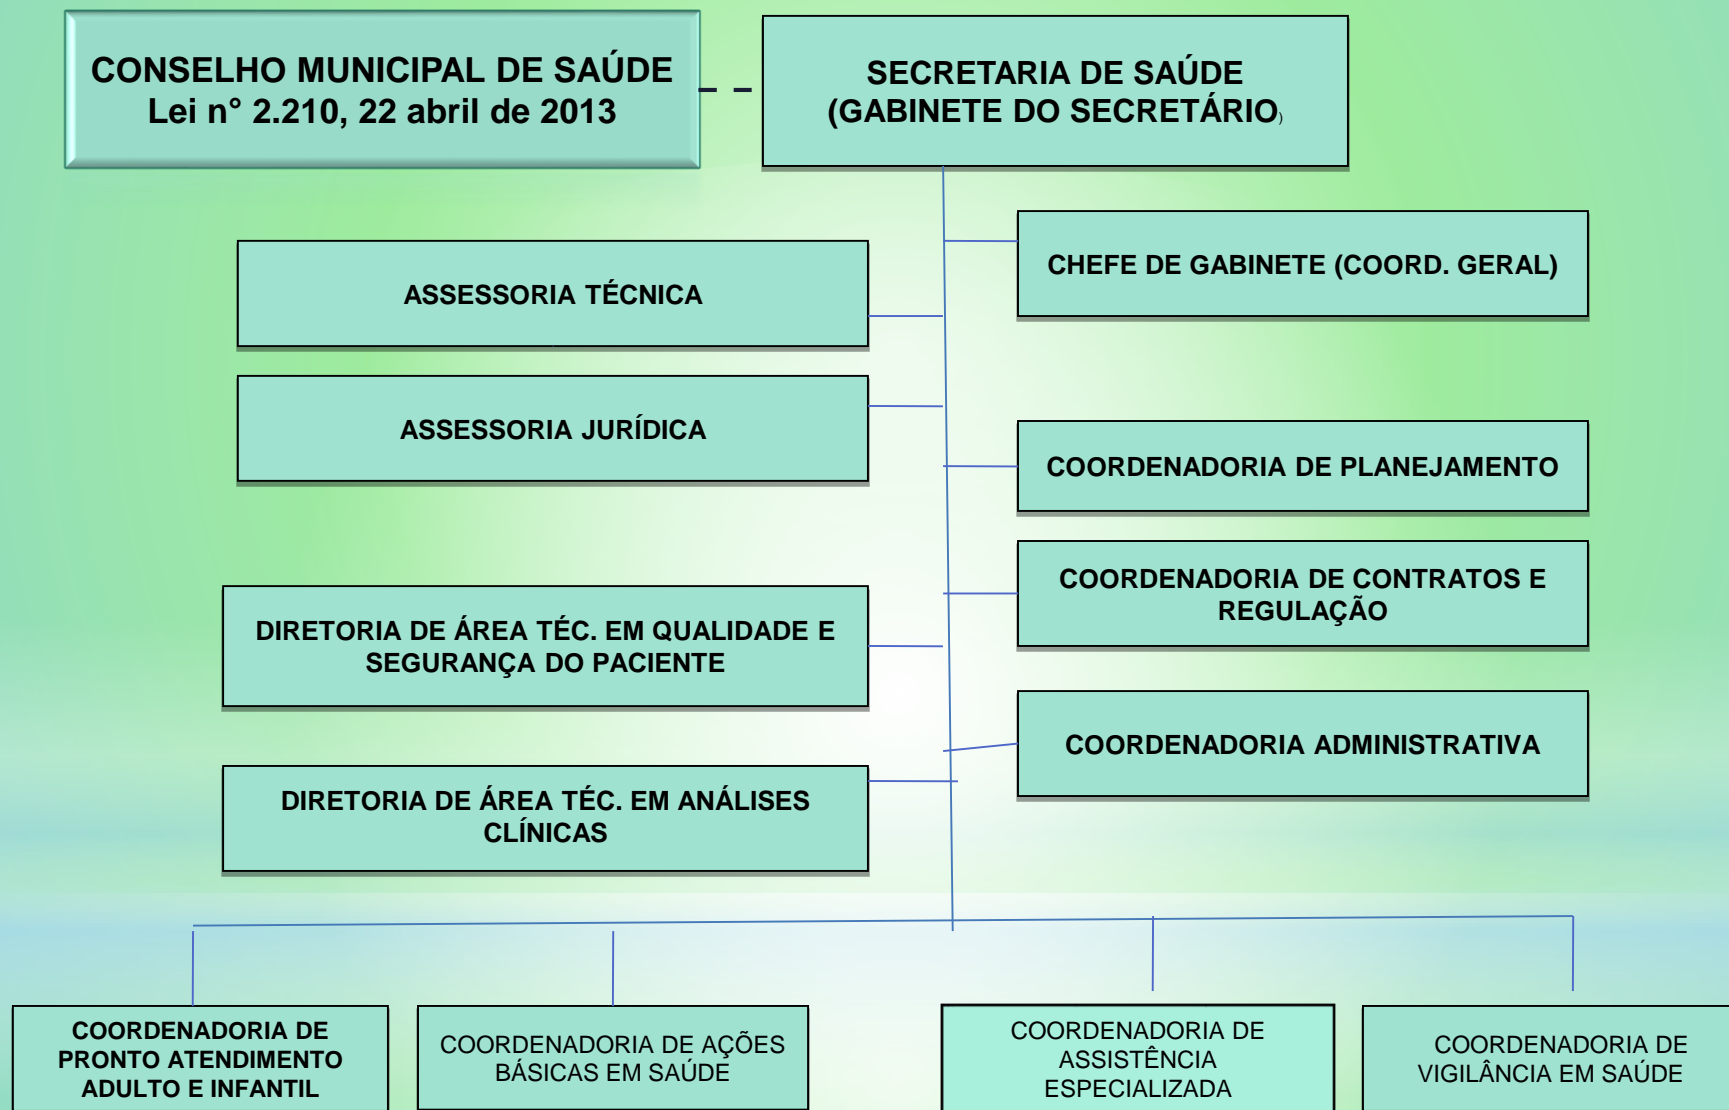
CONSELHO MUNICIPAL DE SAÚDE
Lei n° 2.210, 22 abril de 2013

SECRETARIA DE SAÚDE
(GABINETE DO SECRETÁRIO)

CHEFE DE GABINETE (COORD. GERAL)

ASSESSORIA TÉCNICA

ASSESSORIA JURÍDICA

COORDENADORIA DE PLANEJAMENTO

COORDENADORIA DE CONTRATOS E REGULAÇÃO

DIRETORIA DE ÁREA TÉC. EM QUALIDADE E SEGURANÇA DO PACIENTE

COORDENADORIA ADMINISTRATIVA

DIRETORIA DE ÁREA TÉC. EM ANÁLISES CLÍNICAS

COORDENADORIA DE PRONTO ATENDIMENTO ADULTO E INFANTIL

COORDENADORIA DE AÇÕES BÁSICAS EM SAÚDE

COORDENADORIA DE ASSISTÊNCIA ESPECIALIZADA

COORDENADORIA DE VIGILÂNCIA EM SAÚDE